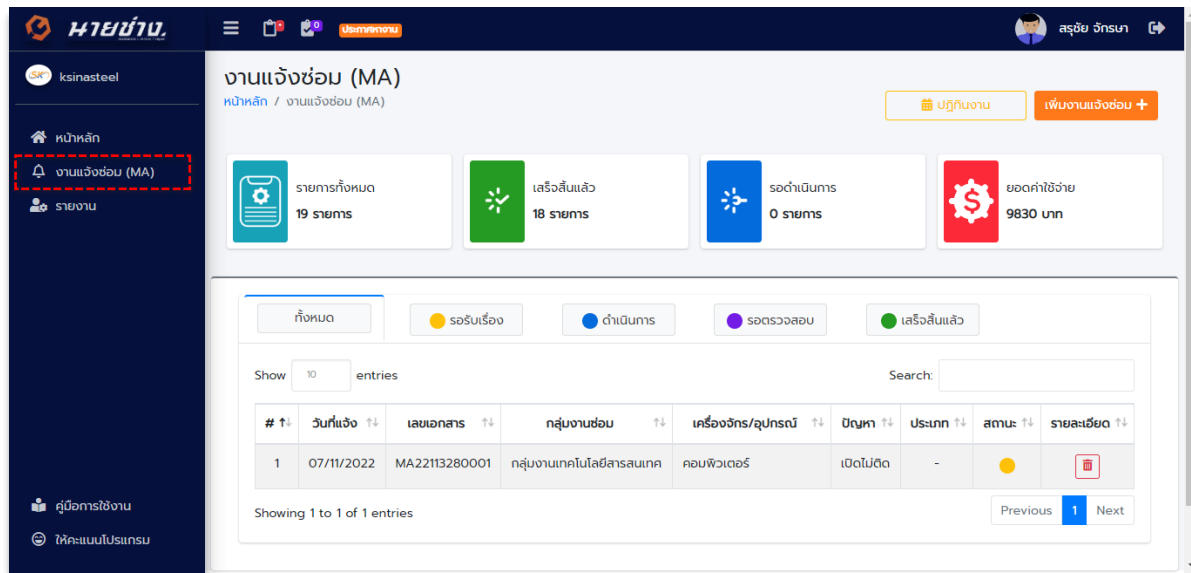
นายช่าง.

ประกาศหางาน

สรุชัย จักรษา

ksinasteel

หน้าหลัก
งานแจ้งซ่อม (MA)
รายงาน

คู่มือการใช้งาน
ให้คะแนนโปรแกรม

งานแจ้งซ่อม (MA)
หน้าหลัก / งานแจ้งซ่อม (MA)

ปฏิทินงาน
เพิ่มงานแจ้งซ่อม +

รายการทั้งหมด
19 รายการ

เสร็จสิ้นแล้ว
18 รายการ

รอดำเนินการ
0 รายการ

ยอดค่าใช้จ่าย
9830 บาท

ทั้งหมด
รอรับเรื่อง
ดำเนินการ
รอตรวจสอบ
เสร็จสิ้นแล้ว

Show 10 entries

Search:

| # | วันที่แจ้ง | เลขเอกสาร | กลุ่มงานซ่อม | เครื่องจักร/อุปกรณ์ | ปัญหา | ประเภท | สถานะ | รายละเอียด |
|---|---|---|---|---|---|---|---|---|
| 1 | 07/11/2022 | MA22113280001 | กลุ่มงานเทคโนโลยีสารสนเทศ | คอมพิวเตอร์ | เปิดไม่ติด | - | | |

Showing 1 to 1 of 1 entries

Previous 1 Next